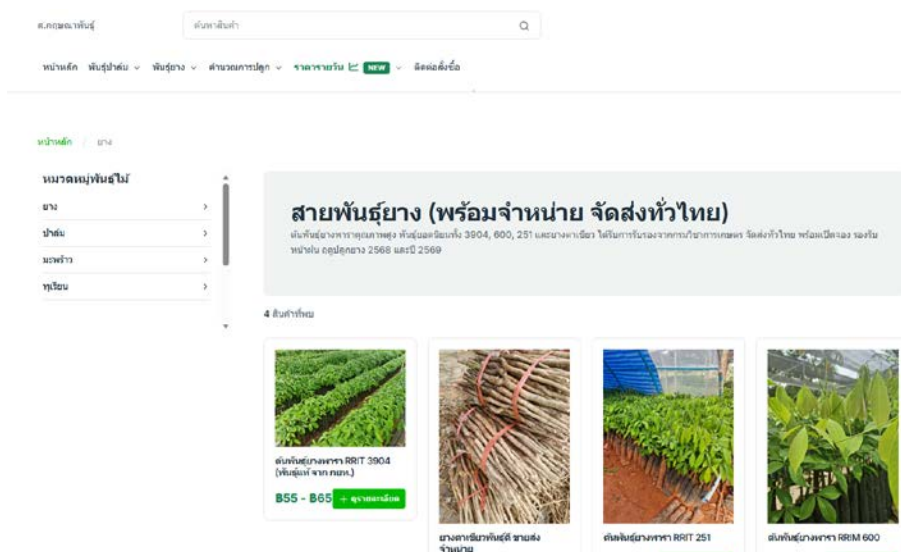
ส.กฤษณาพันธุ์

ค้นหาสินค้า

หน้าหลัก พันธุ์ปาล์ม พันธุ์ยาง คำนวณการปลูก ราคารายวัน NEW ติดต่อสั่งซื้อ

หน้าหลัก / ยาง

หมวดหมู่พันธุ์ไม้

ยาง

ปาล์ม

มะพร้าว

ทุเรียน

สายพันธุ์ยาง (พร้อมจำหน่าย จัดส่งทั่วไทย)

ต้นพันธุ์ยางพาราคุณภาพสูง พันธุ์ยอดนิยมทั้ง 3904, 600, 251 และยางตาเขียว ได้รับการรับรองจากกรมวิชาการเกษตร จัดส่งทั่วไทย พร้อมเปิดจอง รองรับหน้าฝน ฤดูปลูกยาง 2568 และปี 2569

4 สินค้าที่พบ

ต้นพันธุ์ยางพารา RRIT 3904 (พันธุ์แท้ จาก กยท.)

฿55 - ฿65

+ ดูรายละเอียด

ยางตาเขียวพันธุ์ดี ขายส่ง จำหน่าย

ต้นพันธุ์ยางพารา RRIT 251

ต้นพันธุ์ยางพารา RRIM 600